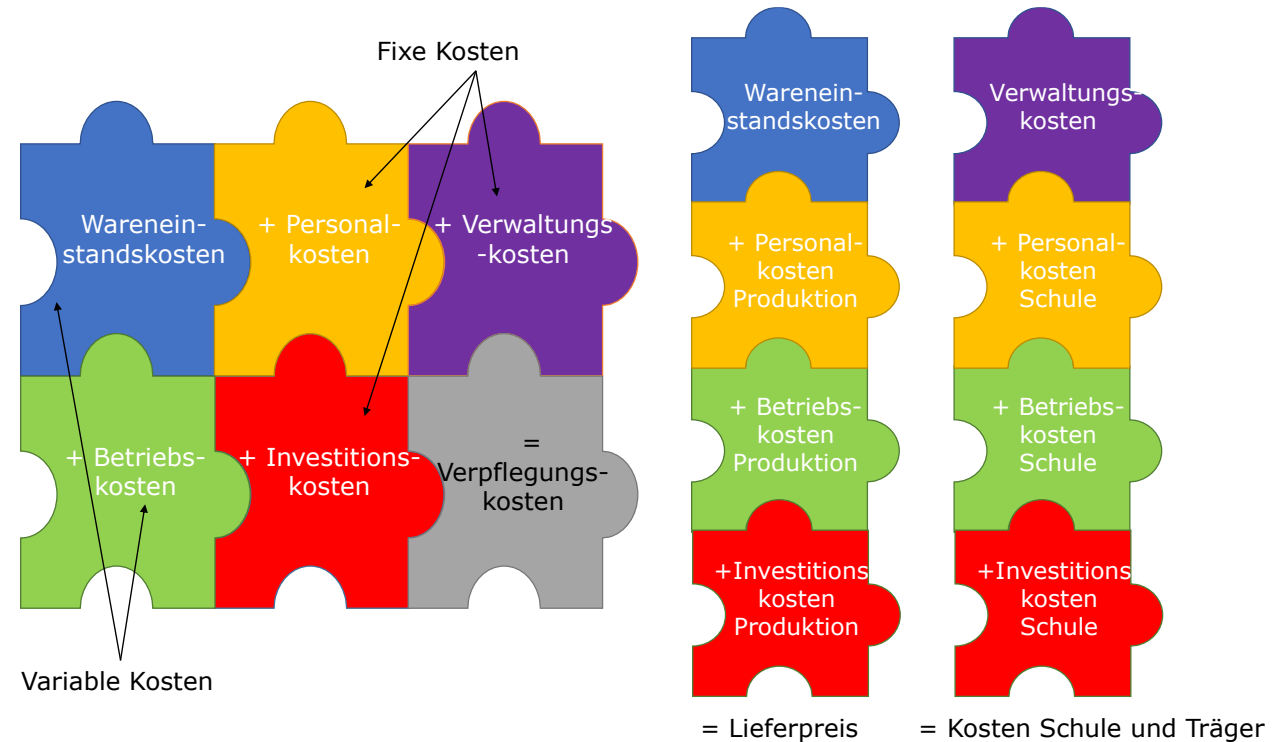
Fixe Kosten

Wareneinstandskosten

+ Personalkosten

+ Verwaltungs-kosten

+ Betriebskosten

+ Investitionskosten

= Verpflegungskosten

Variable Kosten

Wareneinstandskosten

+ Personalkosten Produktion

+ Betriebskosten Produktion

+Investitions kosten Produktion

= Lieferpreis

Verwaltungskosten

+ Personalkosten Schule

+ Betriebskosten Schule

+Investitions kosten Schule

= Kosten Schule und Träger